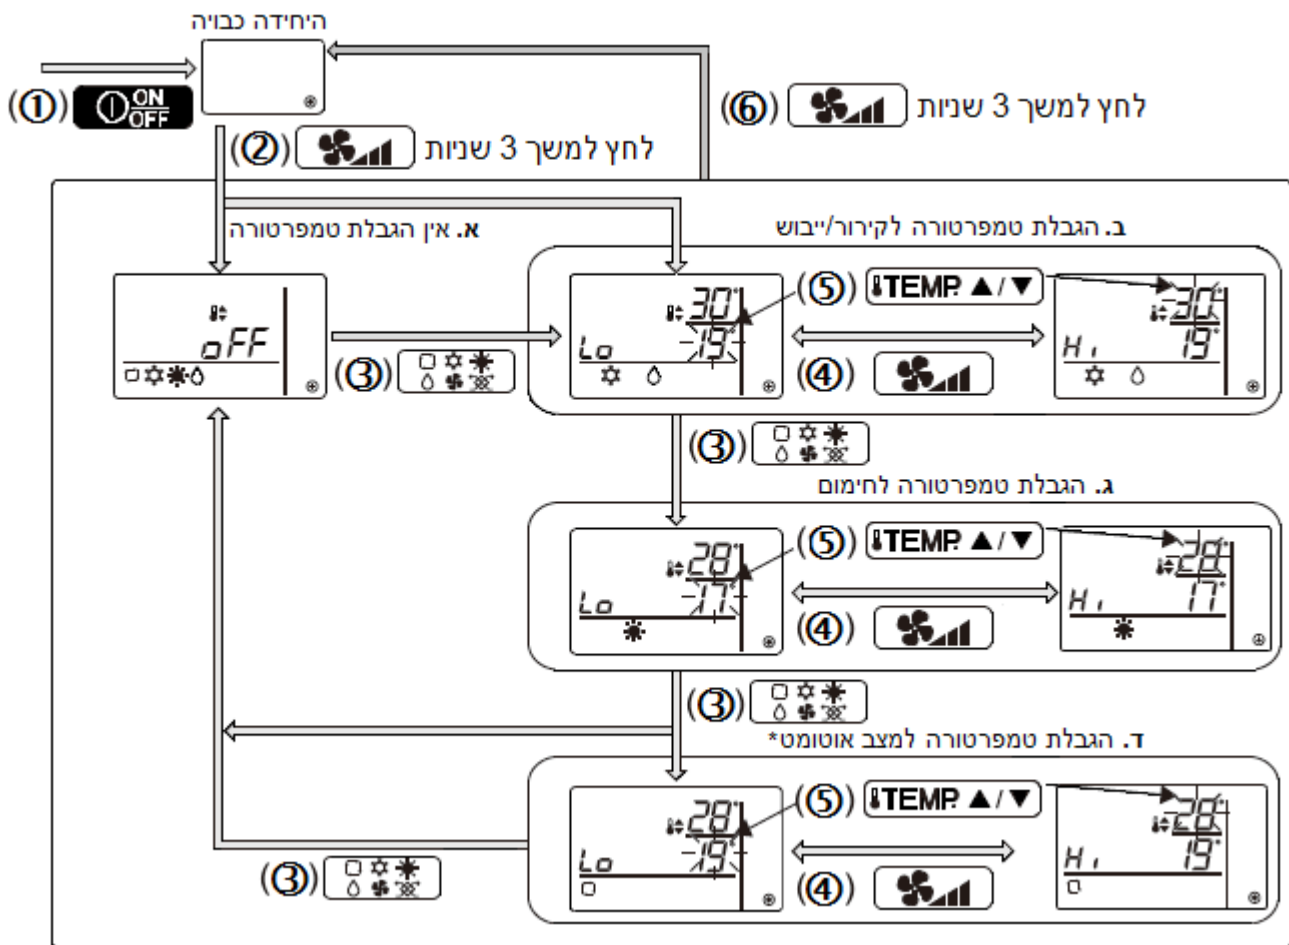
היחידה כבויה

(①) ON/OFF

(⑥) לחץ למשך 3 שניות

(②) לחץ למשך 3 שניות

א. אין הגבלת טמפרטורה

ב. הגבלת טמפרטורה לקירור/ייבוש

oFF

(③)

30°
19°
Lo

(⑤) TEMP ▲/▼

(④)

30°
19°
Hi

(③)

ג. הגבלת טמפרטורה לחימום

28°
17°
Lo

(⑤) TEMP ▲/▼

(④)

28°
17°
Hi

(③)

ד. הגבלת טמפרטורה למצב אוטומט*

28°
19°
Lo

(⑤) TEMP ▲/▼

(④)

28°
19°
Hi

(③)